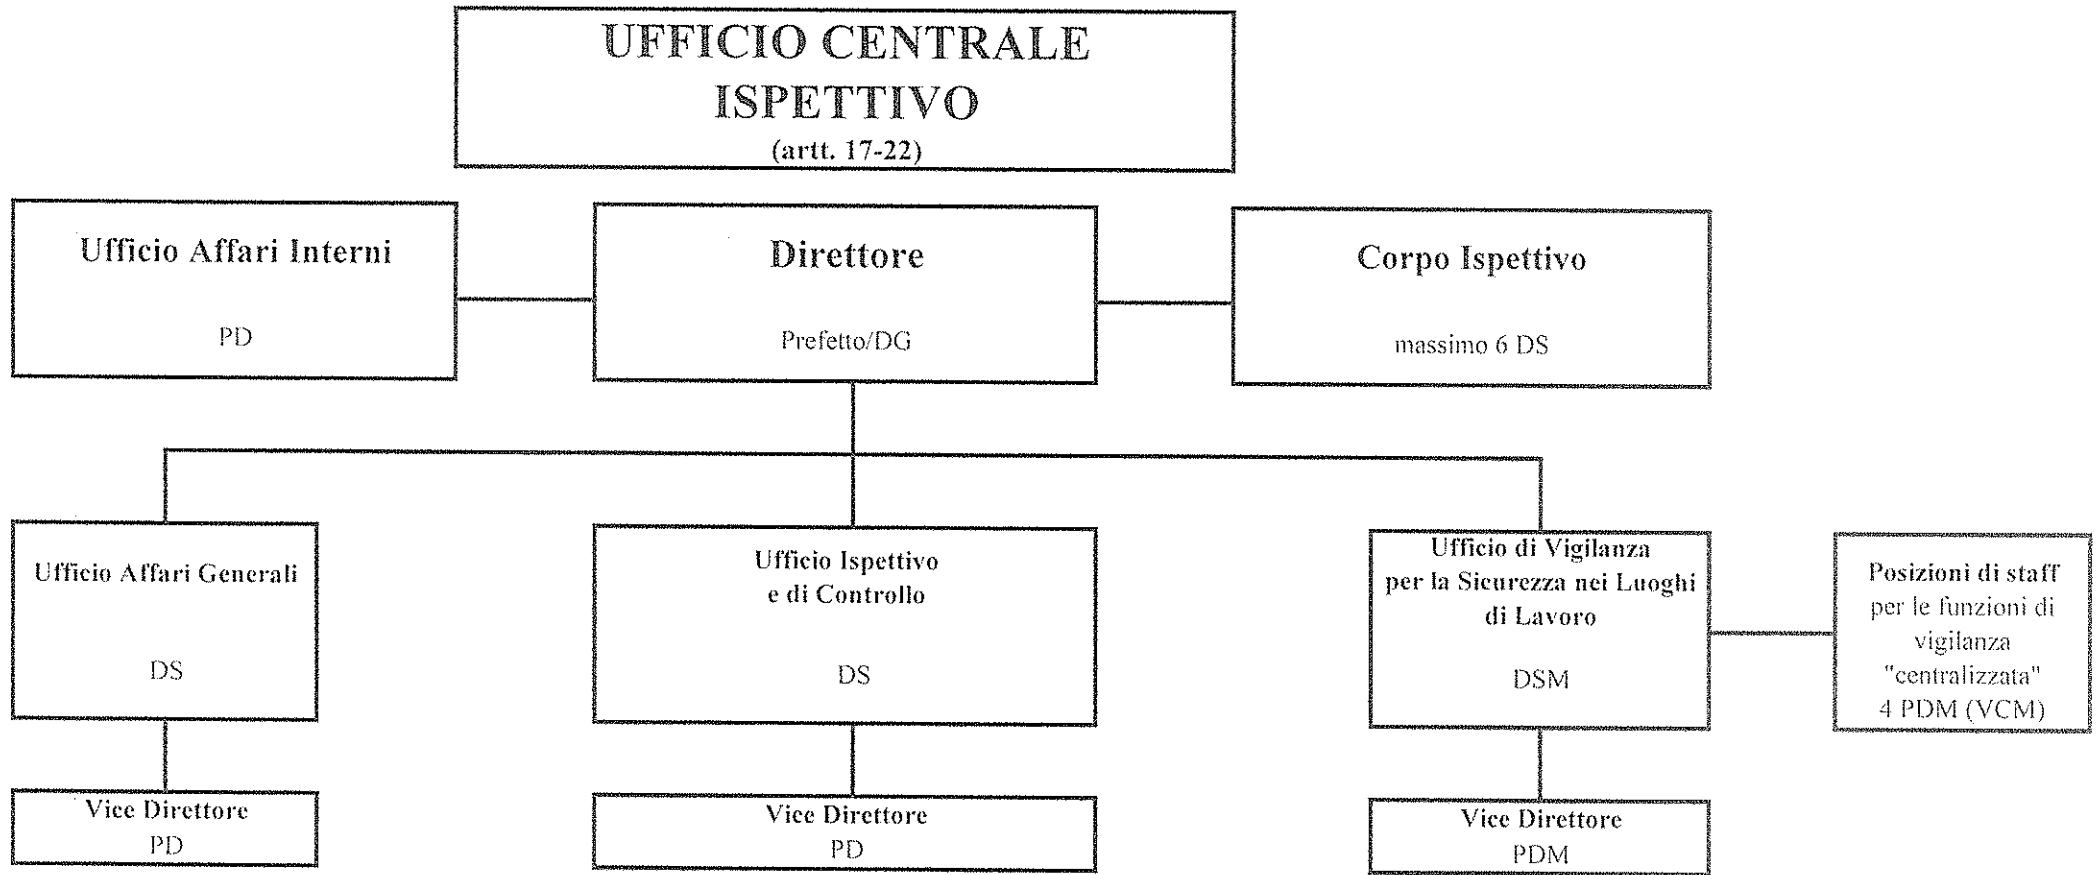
UFFICIO CENTRALE ISPETTIVO
(artt. 17-22)

Ufficio Affari Interni

PD

Direttore

Prefetto/DG

Corpo Ispettivo

massimo 6 DS

Ufficio Affari Generali

DS

Ufficio Ispettivo e di Controllo

DS

Ufficio di Vigilanza per la Sicurezza nei Luoghi di Lavoro

DSM

Posizioni di staff per le funzioni di vigilanza "centralizzata" 4 PDM (VCM)

Vice Direttore
PD

Vice Direttore
PD

Vice Direttore
PDM